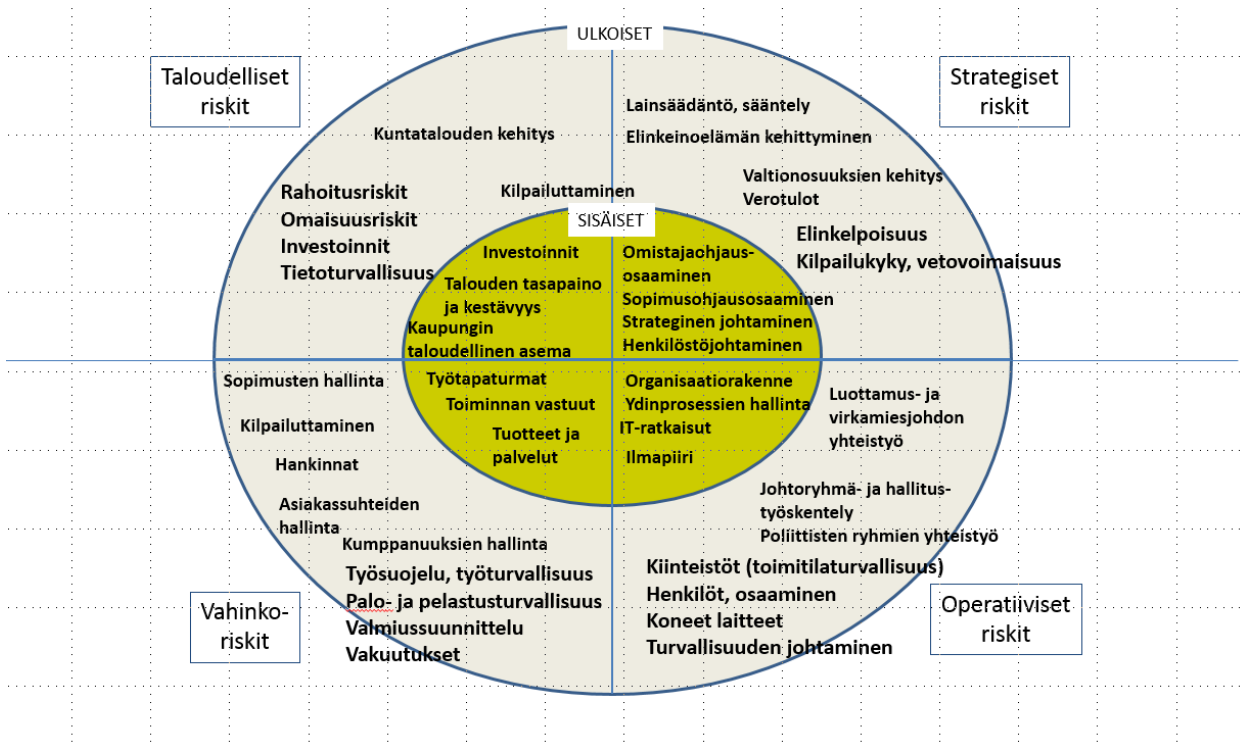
ULKOISET

Taloudelliset riskit

Strategiset riskit

Kuntatalouden kehitys

Rahoitusriskit
Omaisuusriskit
Investoinnit
Tietoturvallisuus

Kilpailuttaminen

Lainsäädäntö, sääntely
Elinkeinoelämän kehittyminen

Valtionosuuksien kehitys
Verotulot

Elinkelpoisuus
Kilpailukyky, vetovoimaisuus

SISÄISET

Investoinnit
Talouden tasapaino ja kestävyys
Kaupungin taloudellinen asema

Omistajaohjausosaaminen
Sopimusohjausosaaminen
Strateginen johtaminen
Henkilöstöjohtaminen

Työtapaturmat
Toiminnan vastuut
Tuotteet ja palvelut

Organisaatiorakenne
Ydinprosessien hallinta
IT-ratkaisut
Ilmapiiri

Sopimusten hallinta
Kilpailuttaminen
Hankinnat
Asiakassuhteiden hallinta
Kumppanuuksien hallinta

Luottamus- ja virkamiesjohdon yhteistyö

Johtoryhmä- ja hallitustyöskentely
Poliittisten ryhmien yhteistyö

Työsuojelu, työturvallisuus
Palo- ja pelastusturvallisuus
Valmiussuunnittelu
Vakuutukset

Kiinteistöt (toimitilaturvallisuus)
Henkilöt, osaaminen
Koneet laitteet
Turvallisuuden johtaminen

Vahinkoriskit

Operatiiviset riskit